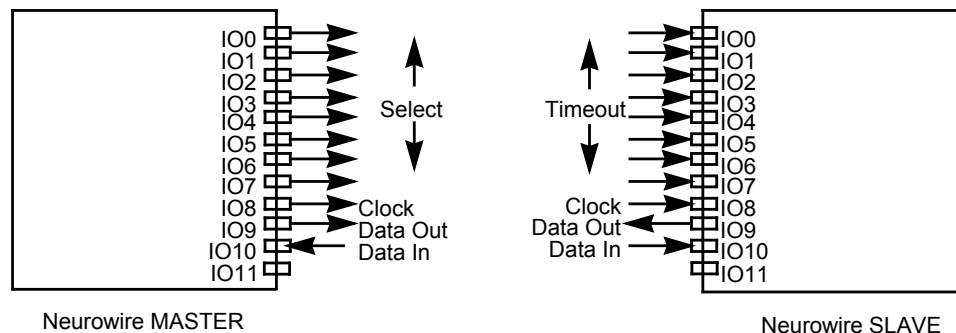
IO0
IO1
IO2
IO3
IO4
IO5
IO6
IO7
IO8
IO9
IO10
IO11

Select

Clock
Data Out
Data In

Neurowire MASTER

Timeout

Clock
Data Out
Data In

IO0
IO1
IO2
IO3
IO4
IO5
IO6
IO7
IO8
IO9
IO10
IO11

Neurowire SLAVE